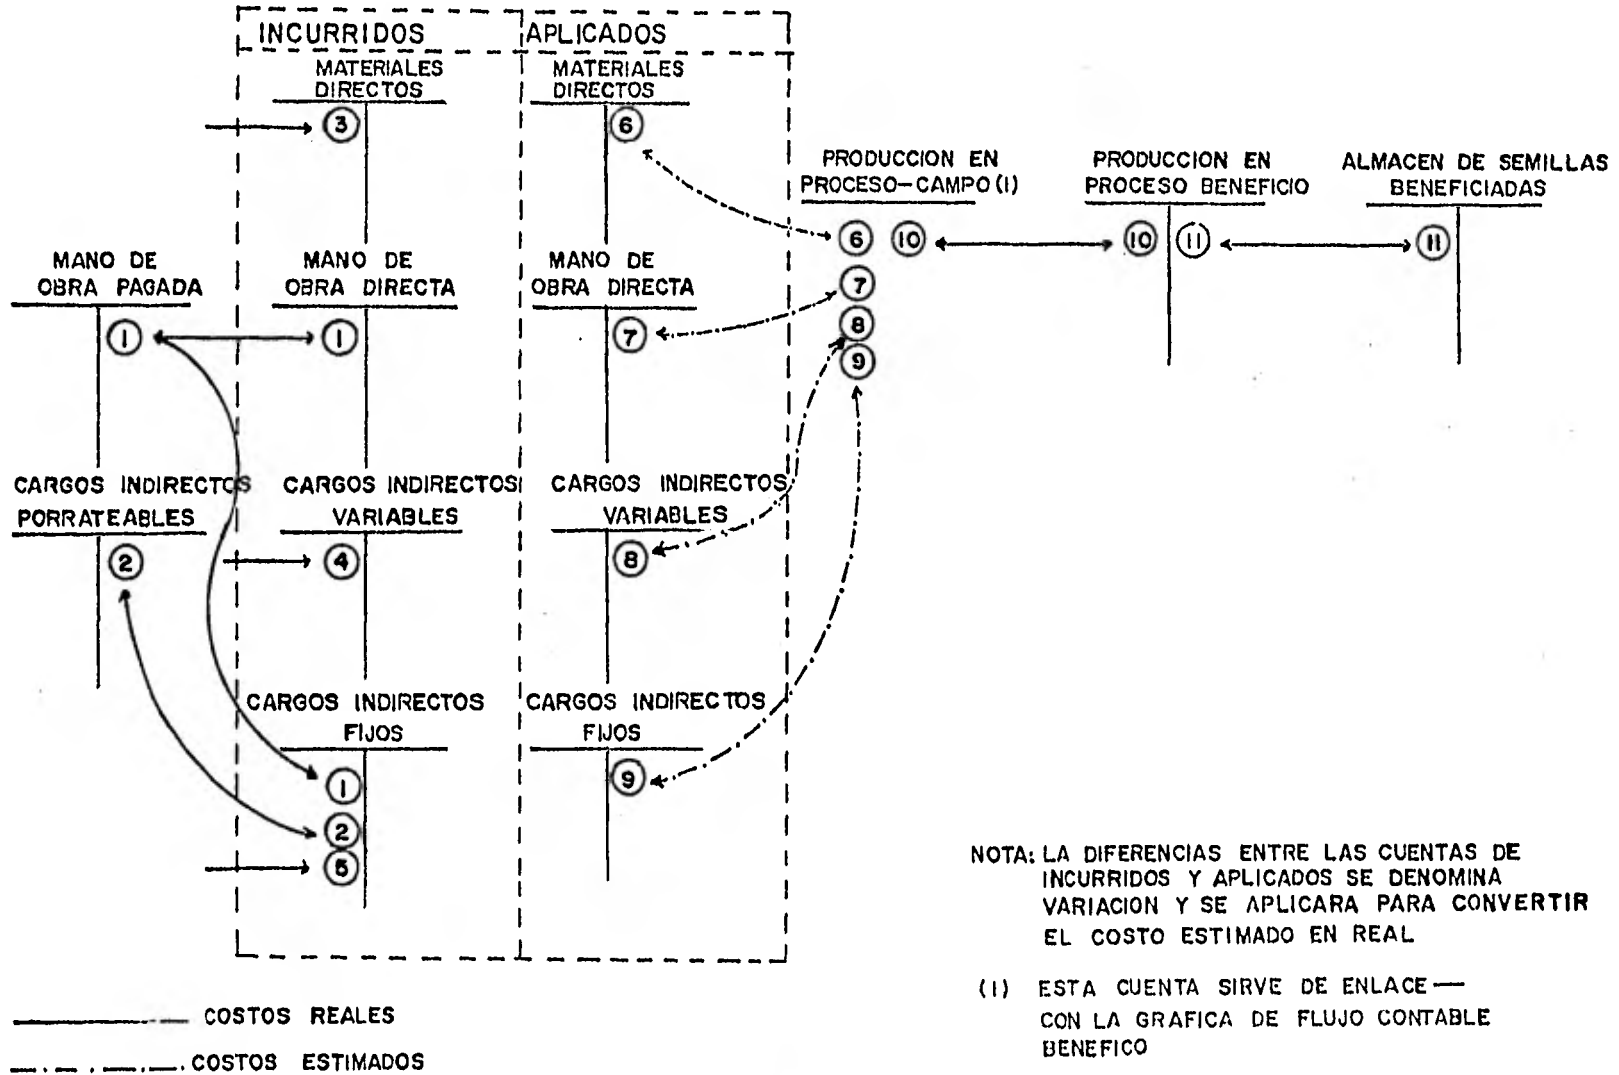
INCURRIDOS

APLICADOS

MATERIALES DIRECTOS

3

MATERIALES DIRECTOS

6

PRODUCCION EN PROCESO–CAMPO (1)

6 10

7

8

9

PRODUCCION EN PROCESO BENEFICIO

10 11

ALMACEN DE SEMILLAS BENEFICIADAS

11

MANO DE OBRA PAGADA

1

MANO DE OBRA DIRECTA

1

MANO DE OBRA DIRECTA

7

CARGOS INDIRECTOS PORRATEABLES

2

CARGOS INDIRECTOS VARIABLES

4

CARGOS INDIRECTOS VARIABLES

8

CARGOS INDIRECTOS FIJOS

1

2

5

CARGOS INDIRECTOS FIJOS

9

NOTA: LA DIFERENCIAS ENTRE LAS CUENTAS DE INCURRIDOS Y APLICADOS SE DENOMINA VARIACION Y SE APLICARA PARA CONVERTIR EL COSTO ESTIMADO EN REAL

(1) ESTA CUENTA SIRVE DE ENLACE — CON LA GRAFICA DE FLUJO CONTABLE BENEFICO

COSTOS REALES

COSTOS ESTIMADOS